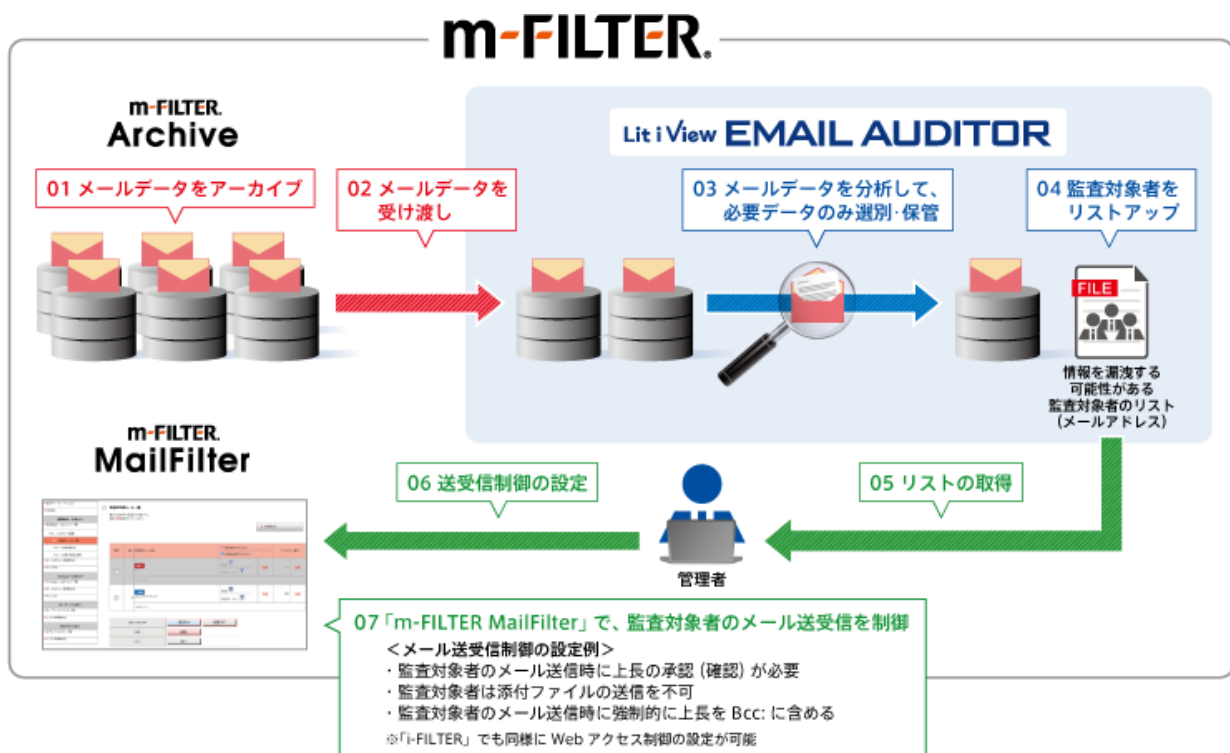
m-FILTER.

m-FILTER.
Archive

Lit i View EMAIL AUDITOR

01 メールデータをアーカイブ

02 メールデータを受け渡し

03 メールデータを分析して、必要データのみ選別·保管

04 監査対象者をリストアップ

FILE

情報を漏洩する可能性がある監査対象者のリスト（メールアドレス）

m-FILTER.
MailFilter

06 送受信制御の設定

05 リストの取得

管理者

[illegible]

07「m-FILTER MailFilter」で、監査対象者のメール送受信を制御
＜メール送受信制御の設定例＞
・監査対象者のメール送信時に上長の承認（確認）が必要
・監査対象者は添付ファイルの送信を不可
・監査対象者のメール送信時に強制的に上長を Bcc: に含める
※「i-FILTER」でも同様に Web アクセス制御の設定が可能